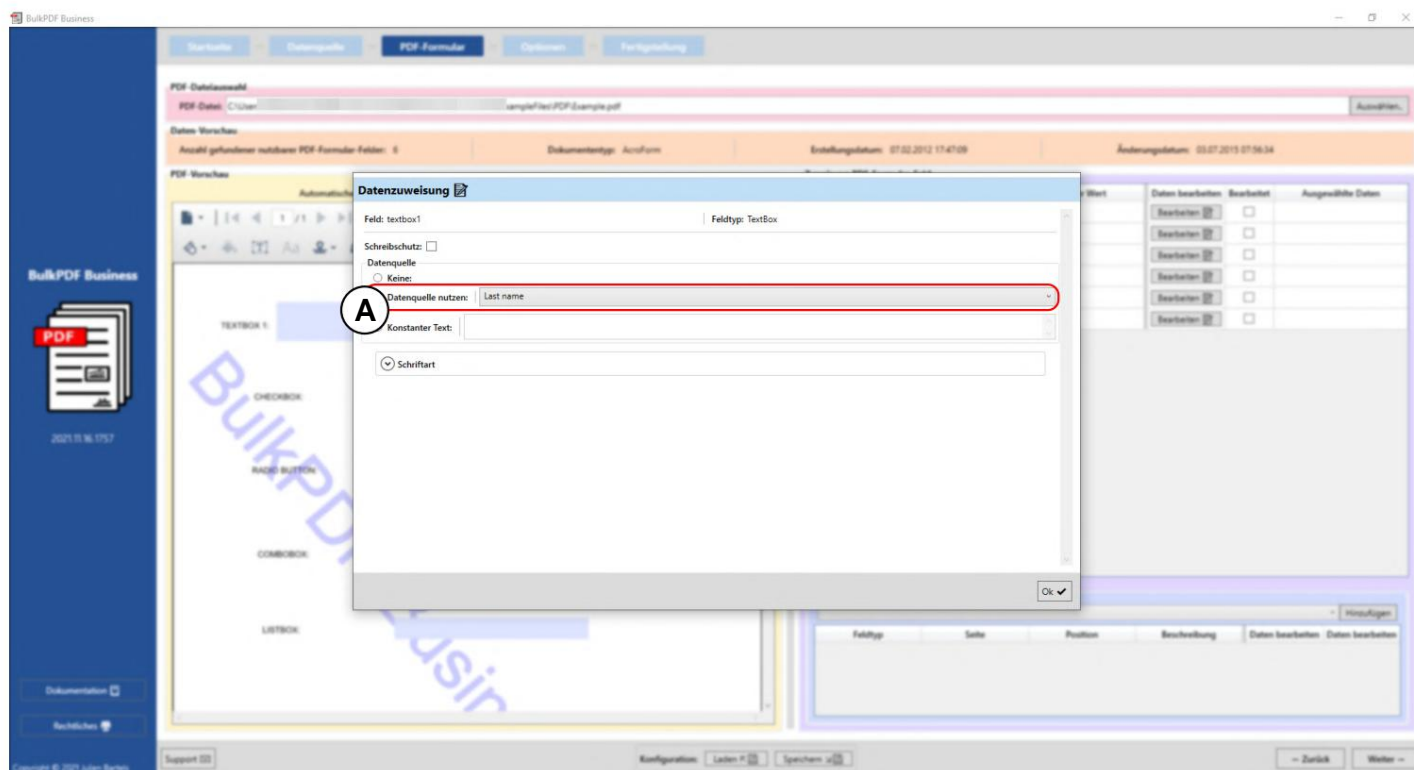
BulkPDF Business

Startseite
Datenquelle
PDF-Formular
Optionen
Fertigstellung

PDF-Dateiauswahl
PDF-Datei: C:\User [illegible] ampleFiles\PDF\Example.pdf
Auswählen...

Daten-Vorschau
Anzahl gefundener nutzbarer PDF-Formular-Felder: 6
Dokumententyp: AcroForm
Erstellungsdatum: 07.02.2012 17:47:09
Änderungsdatum: 03.07.2015 07:56:34

PDF-Vorschau
Automatische

BulkPDF Business
PDF
2021.11.16.1757

TEXTBOX 1:
CHECKBOX
RADIO BUTTON
COMBOBOX
LISTBOX

Datenzuweisung
Feld: textbox1
Feldtyp: TextBox
Schreibschutz:
Datenquelle
Keine:
Datenquelle nutzen: Last name
Konstanter Text:
Schriftart
Ok

A

Wert
Daten bearbeiten
Bearbeitet
Ausgewählte Daten
Bearbeiten
Bearbeiten
Bearbeiten
Bearbeiten
Bearbeiten
Bearbeiten

Hinzufügen
Feldtyp
Seite
Position
Beschreibung
Daten bearbeiten
Daten bearbeiten

Dokumentation
Rechtliches
Copyright © 2021 Julien Bartels
Support
Konfiguration: Laden Speichern
← Zurück
Weiter →